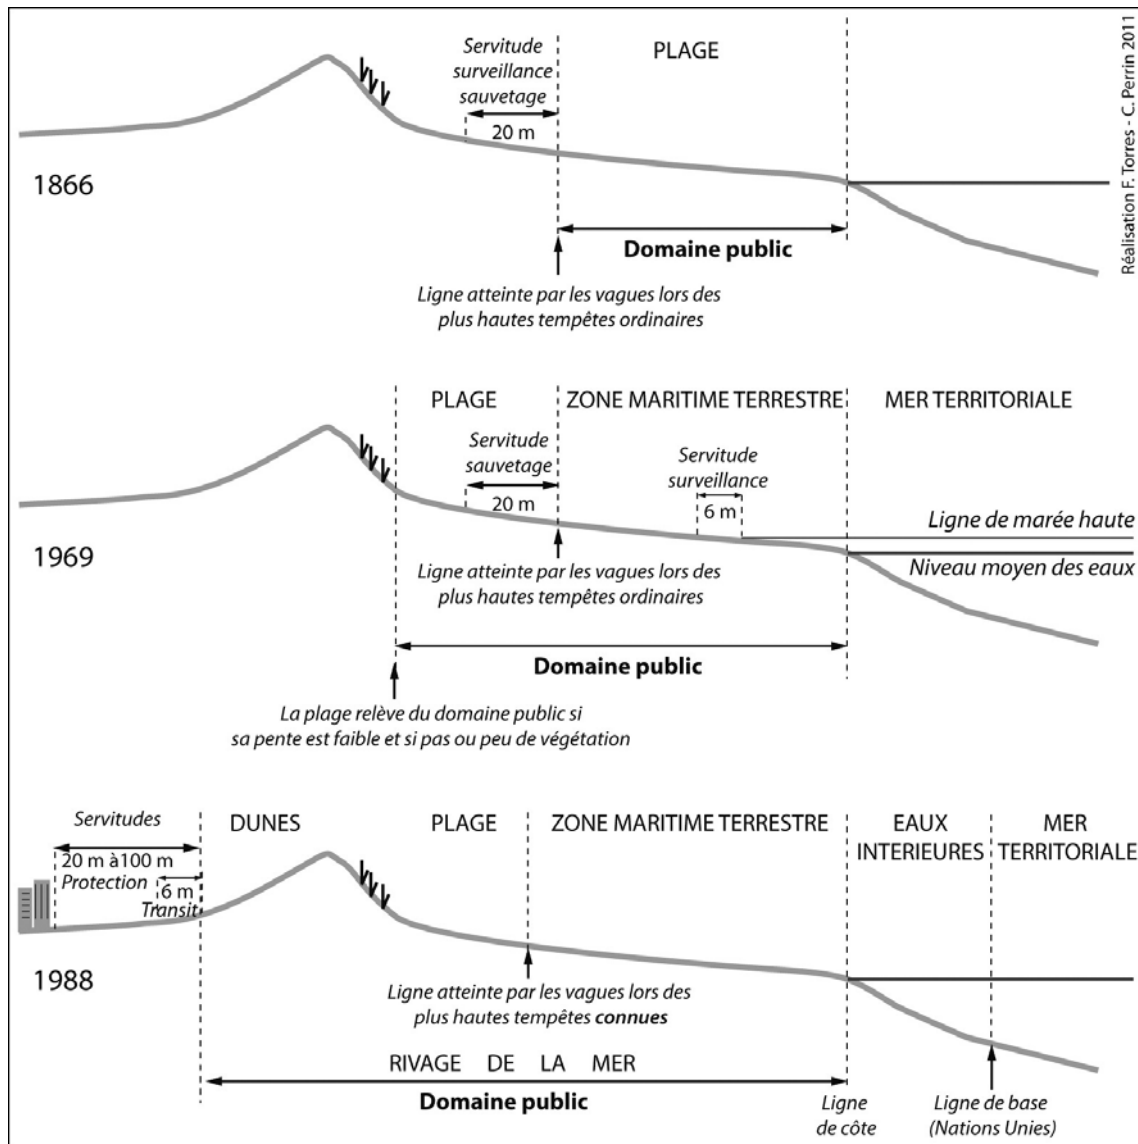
Réalisation F. Torres - C. Perrin 2011

Servitude surveillance sauvetage

PLAGE

20 m

1866

Domaine public

Ligne atteinte par les vagues lors des plus hautes tempêtes ordinaires

PLAGE

ZONE MARITIME TERRESTRE

MER TERRITORIALE

Servitude sauvetage

Servitude surveillance

20 m

6 m

Ligne de marée haute

1969

Niveau moyen des eaux

Ligne atteinte par les vagues lors des plus hautes tempêtes ordinaires

Domaine public

La plage relève du domaine public si sa pente est faible et si pas ou peu de végétation

Servitudes

DUNES

PLAGE

ZONE MARITIME TERRESTRE

EAUX INTERIEURES

MER TERRITORIALE

20 m à 100 m

Protection

6 m

Transit

1988

Ligne atteinte par les vagues lors des plus hautes tempêtes connues

RIVAGE DE LA MER

Domaine public

Ligne de côte

Ligne de base (Nations Unies)